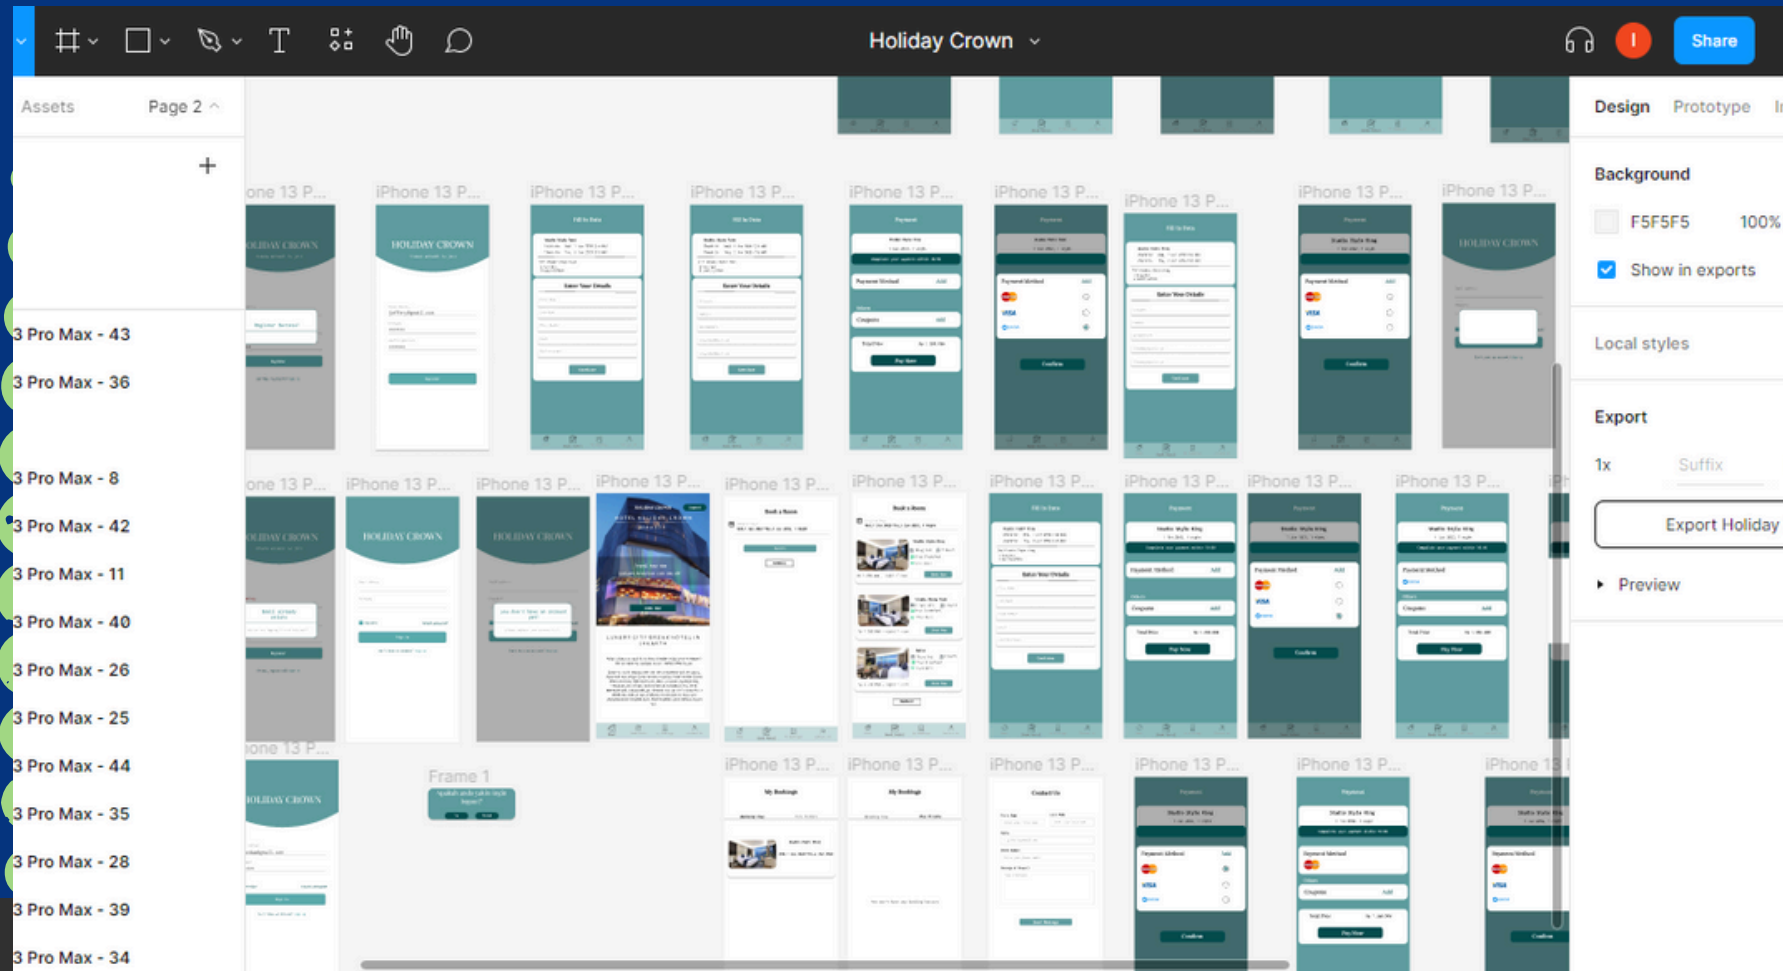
Holiday Crown

I

Share

Assets

Page 2

+

3 Pro Max - 43

3 Pro Max - 36

3 Pro Max - 8

3 Pro Max - 42

3 Pro Max - 11

3 Pro Max - 40

3 Pro Max - 26

3 Pro Max - 25

3 Pro Max - 44

3 Pro Max - 35

3 Pro Max - 28

3 Pro Max - 39

3 Pro Max - 34

one 13 P...

iPhone 13 P...

iPhone 13 P...

iPhone 13 P...

iPhone 13 P...

iPhone 13 P...

iPhone 13 P...

iPhone 13 P...

iPhone 13 P...

HOLIDAY CROWN

HOLIDAY CROWN

HOLIDAY CROWN

one 13 P...

iPhone 13 P...

iPhone 13 P...

iPhone 13 P...

iPhone 13 P...

iPhone 13 P...

iPhone 13 P...

iPhone 13 P...

iPhone 13 P...

iPhone 13 P...

HOLIDAY CROWN

HOLIDAY CROWN

HOLIDAY CROWN

one 13 P...

HOLIDAY CROWN

Frame 1

iPhone 13 P...

iPhone 13 P...

iPhone 13 P...

iPhone 13 P...

iPhone 13 P...

iPhone 13

Design

Prototype

Background

F5F5F5

100%

Show in exports

Local styles

Export

1x

Suffix

Export Holiday

Preview